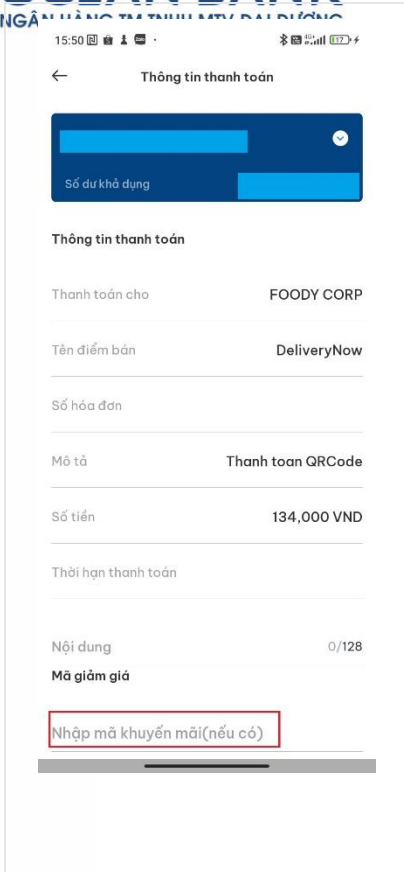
NGÂN HÀNG TM TNHH MTV ĐẠI DƯƠNG

15:50

←  Thông tin thanh toán

Số dư khả dụng

Thông tin thanh toán

Thanh toán cho  FOODY CORP

Tên điểm bán  DeliveryNow

Số hóa đơn

Mô tả  Thanh toan QRCode

Số tiền  134,000 VND

Thời hạn thanh toán

Nội dung  0/128

Mã giảm giá

Nhập mã khuyến mãi(nếu có)